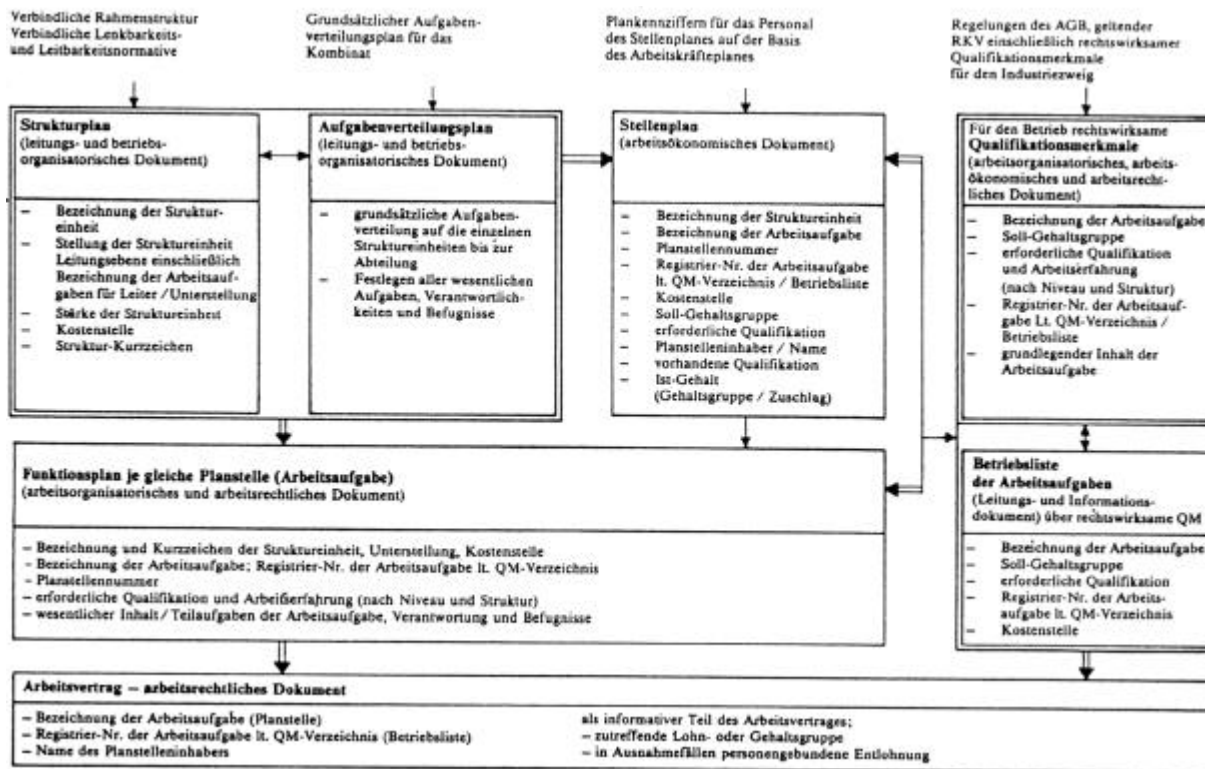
Verbindliche Rahmenstruktur
Verbindliche Lenkbarkeits- und Leitbarkeitsnormative

Grundsätzlicher Aufgabenverteilungsplan für das Kombinat

Plankennziffern für das Personal des Stellenplanes auf der Basis des Arbeitskräfteplanes

Regelungen des AGB, geltender RKV einschließlich rechtswirksamer Qualifikationsmerkmale für den Industriezweig

**Strukturplan**
(leitungs- und betriebsorganisatorisches Dokument)

– Bezeichnung der Struktureinheit
– Stellung der Struktureinheit Leitungsebene einschließlich Bezeichnung der Arbeitsaufgaben für Leiter / Unterstellung
– Stärke der Struktureinheit
– Kostenstelle
– Struktur-Kurzzeichen

**Aufgabenverteilungsplan**
(leitungs- und betriebsorganisatorisches Dokument)

– grundsätzliche Aufgabenverteilung auf die einzelnen Struktureinheiten bis zur Abteilung
– Festlegen aller wesentlichen Aufgaben, Verantwortlichkeiten und Befugnisse

**Stellenplan**
(arbeitsökonomisches Dokument)

– Bezeichnung der Struktureinheit
– Bezeichnung der Arbeitsaufgabe
– Planstellennummer
– Registrier-Nr. der Arbeitsaufgabe lt. QM-Verzeichnis / Betriebsliste
– Kostenstelle
– Soll-Gehaltsgruppe
– erforderliche Qualifikation
– Planstelleninhaber / Name
– vorhandene Qualifikation
– Ist-Gehalt (Gehaltsgruppe / Zuschlag)

Für den Betrieb rechtswirksame **Qualifikationsmerkmale**
(arbeitsorganisatorisches, arbeitsökonomisches und arbeitsrechtliches Dokument)

– Bezeichnung der Arbeitsaufgabe
– Soll-Gehaltsgruppe
– erforderliche Qualifikation und Arbeitserfahrung (nach Niveau und Struktur)
– Registrier-Nr. der Arbeitsaufgabe Lt. QM-Verzeichnis / Betriebsliste
– grundlegender Inhalt der Arbeitsaufgabe

**Funktionsplan je gleiche Planstelle (Arbeitsaufgabe)**
(arbeitsorganisatorisches und arbeitsrechtliches Dokument)

– Bezeichnung und Kurzzeichen der Struktureinheit, Unterstellung, Kostenstelle
– Bezeichnung der Arbeitsaufgabe; Registrier-Nr. der Arbeitsaufgabe lt. QM-Verzeichnis
– Planstellennummer
– erforderliche Qualifikation und Arbeitserfahrung (nach Niveau und Struktur)
– wesentlicher Inhalt / Teilaufgaben der Arbeitsaufgabe, Verantwortung und Befugnisse

**Betriebsliste der Arbeitsaufgaben**
(Leitungs- und Informationsdokument) über rechtswirksame QM

– Bezeichnung der Arbeitsaufgabe
– Soll-Gehaltsgruppe
– erforderliche Qualifikation
– Registrier-Nr. der Arbeitsaufgabe lt. QM-Verzeichnis
– Kostenstelle

**Arbeitsvertrag – arbeitsrechtliches Dokument**

– Bezeichnung der Arbeitsaufgabe (Planstelle)
– Registrier-Nr. der Arbeitsaufgabe lt. QM-Verzeichnis (Betriebsliste)
– Name des Planstelleninhabers

als informativer Teil des Arbeitsvertrages;
– zutreffende Lohn- oder Gehaltsgruppe
– in Ausnahmefällen personengebundene Entlohnung